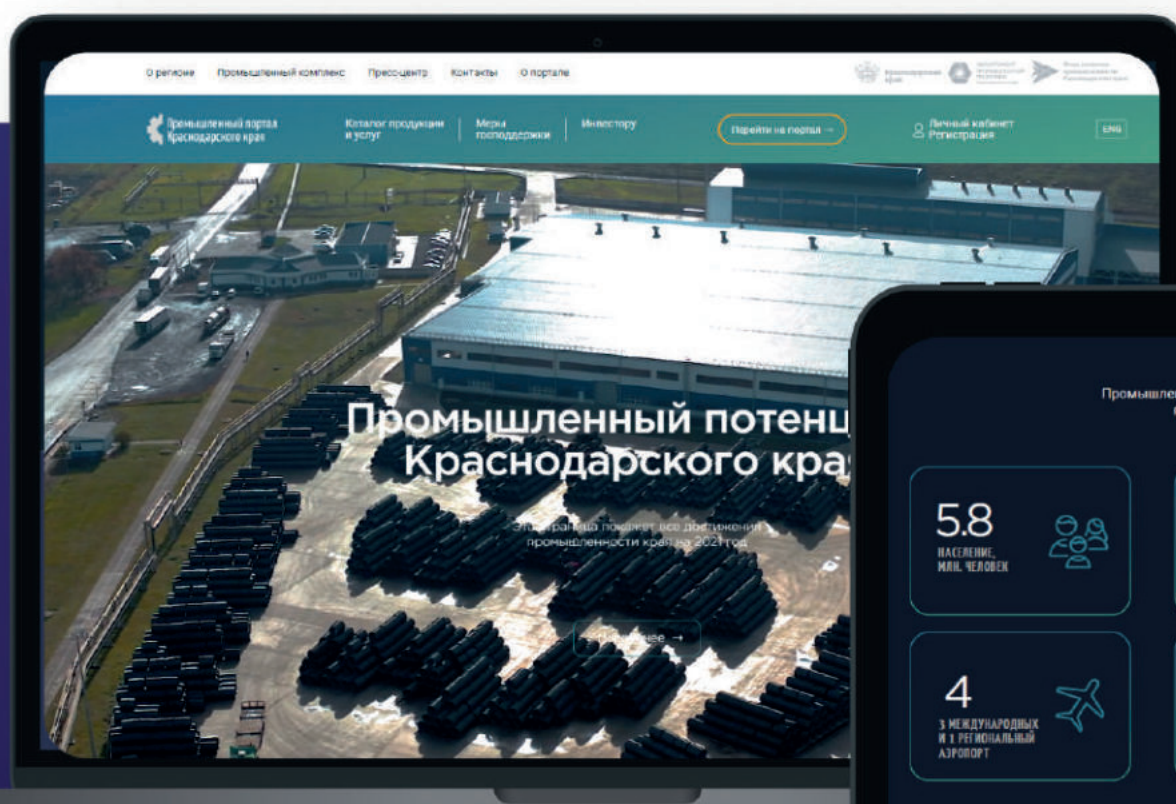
О регионе Промышленный комплекс Пресс-центр Контакты О портале

Промышленный портал Краснодарского края

Каталог продукции и услуг

Меры господдержки

Инвестору

Перейти на портал →

Личный кабинет
Регистрация

ENG

Промышленный потенц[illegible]
Краснодарского кра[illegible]

Эта страница покажет все достижения промышленности края за 2021 год

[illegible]ее →

Промышле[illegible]

5.8
НАСЕЛЕНИЕ, МЛН. ЧЕЛОВЕК

4
3 МЕЖДУНАРОДНЫХ И 1 РЕГИОНАЛЬНЫЙ АЭРОПОРТ